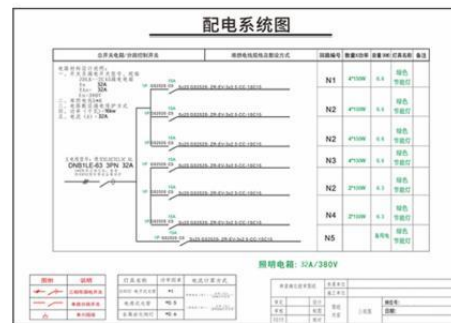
配电系统图

总开关电箱/功能控制开关

导线电缆规格及敷设方式

回路编号

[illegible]

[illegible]

灯具名称

备注

N1

4*15W

0.6

绿色节能灯

N2

4*15W

0.6

绿色节能灯

N3

4*15W

0.6

绿色节能灯

N2

2*15W

0.3

绿色节能灯

N4

2*15W

0.3

绿色节能灯

N5

备用电

DNB1LE-63 3PN 32A

照明电箱: 32A/380V

图例

说明